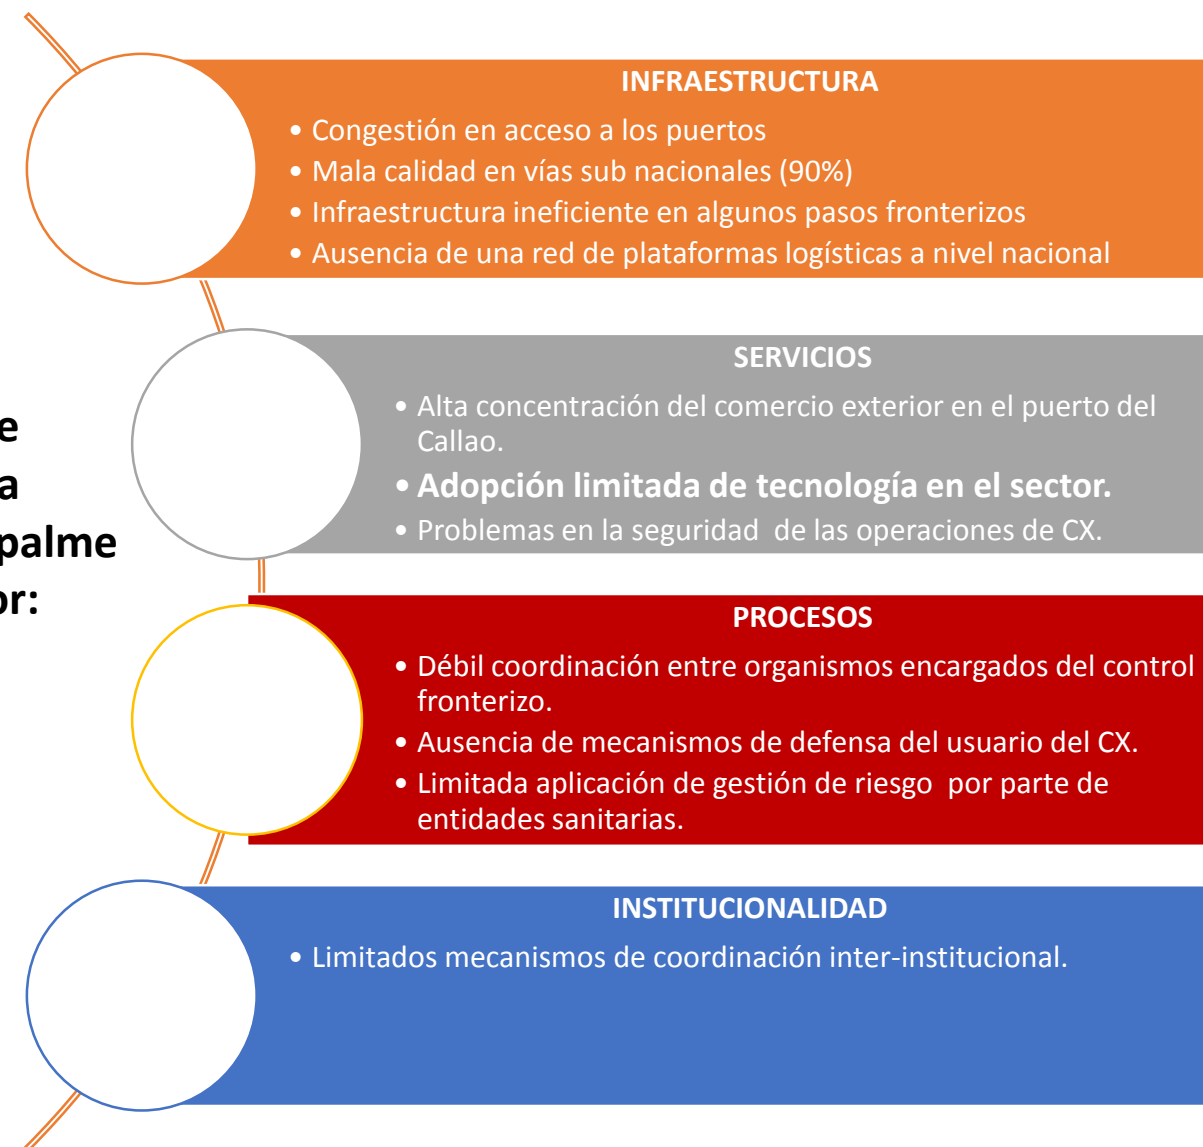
e
a
palme
or:

INFRAESTRUCTURA
• Congestión en acceso a los puertos
• Mala calidad en vías sub nacionales (90%)
• Infraestructura ineficiente en algunos pasos fronterizos
• Ausencia de una red de plataformas logísticas a nivel nacional

SERVICIOS
• Alta concentración del comercio exterior en el puerto del Callao.
• Adopción limitada de tecnología en el sector.
• Problemas en la seguridad de las operaciones de CX.

PROCESOS
• Débil coordinación entre organismos encargados del control fronterizo.
• Ausencia de mecanismos de defensa del usuario del CX.
• Limitada aplicación de gestión de riesgo por parte de entidades sanitarias.

INSTITUCIONALIDAD
• Limitados mecanismos de coordinación inter-institucional.